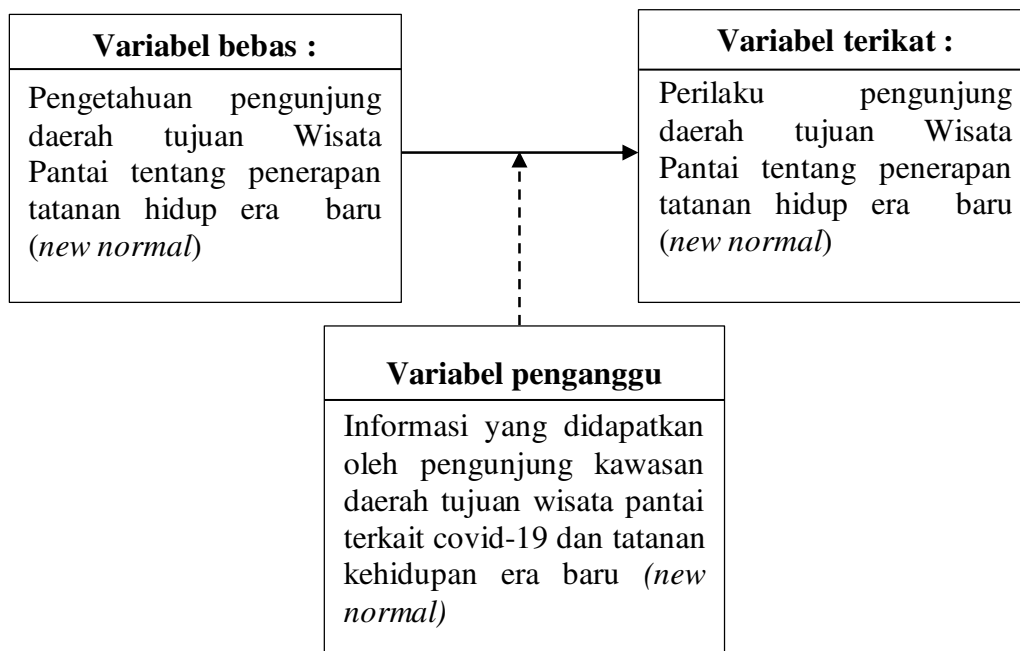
Variabel bebas :

Pengetahuan pengunjung daerah tujuan Wisata Pantai tentang penerapan tatanan hidup era baru (new normal)

Variabel terikat :

Perilaku pengunjung daerah tujuan Wisata Pantai tentang penerapan tatanan hidup era baru (new normal)

Variabel penganggu

Informasi yang didapatkan oleh pengunjung kawasan daerah tujuan wisata pantai terkait covid-19 dan tatanan kehidupan era baru (new normal)